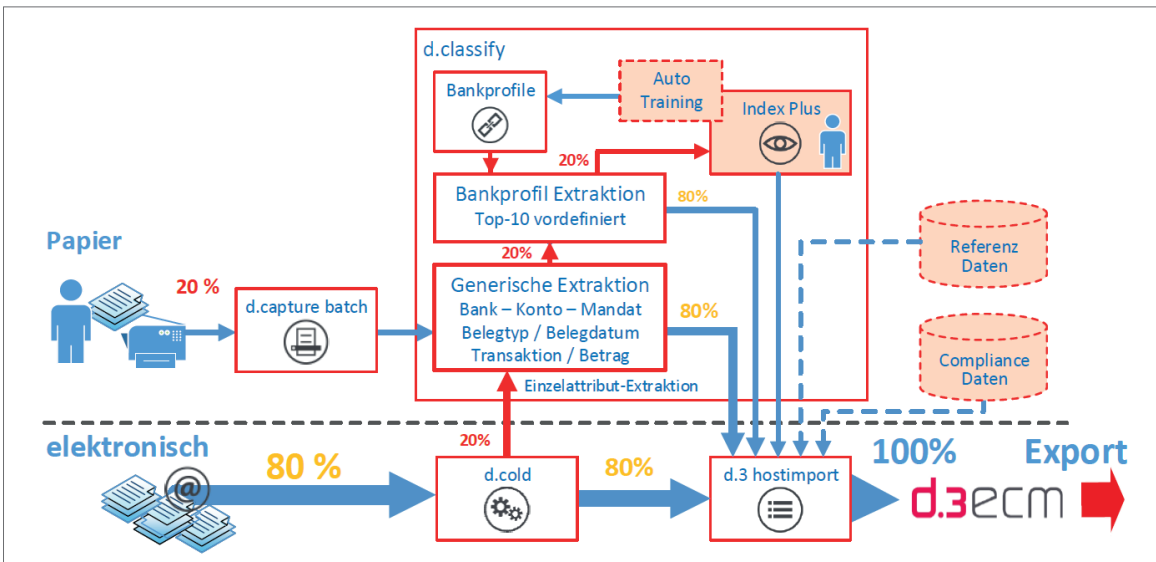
d.classify

Bankprofile

Auto Training

Index Plus

20%

Bankprofil Extraktion
Top-10 vordefiniert

80%

20%

Papier

20 %

d.capture batch

Generische Extraktion
Bank – Konto – Mandat
Belegtyp / Belegdatum
Transaktion / Betrag

80%

Einzelattribut-Extraktion

Referenz Daten

Compliance Daten

elektronisch

80 %

20%

d.cold

80%

d.3 hostimport

100%

Export

d.3ecm